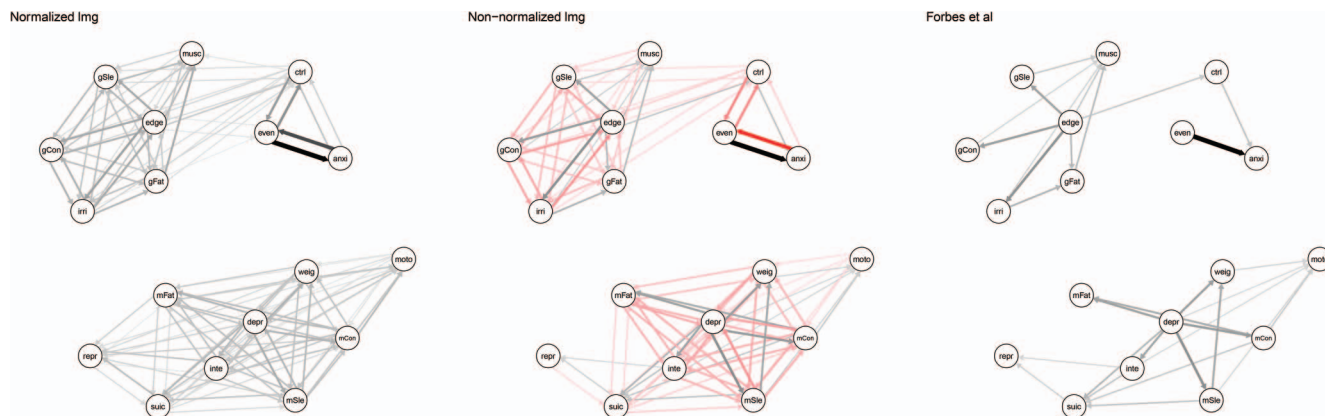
Normalized Img

musc
gSle
ctrl
edge
even
gCon
anxi
gFat
irri

weig
moto
mFat
depr
mCon
repr
inte
suic
mSle

Non−normalized Img

musc
gSle
ctrl
edge
even
gCon
anxi
gFat
irri

weig
moto
mFat
depr
mCon
repr
inte
suic
mSle

Forbes et al

musc
gSle
ctrl
edge
even
gCon
anxi
gFat
irri

weig
moto
mFat
depr
mCon
repr
inte
suic
mSle